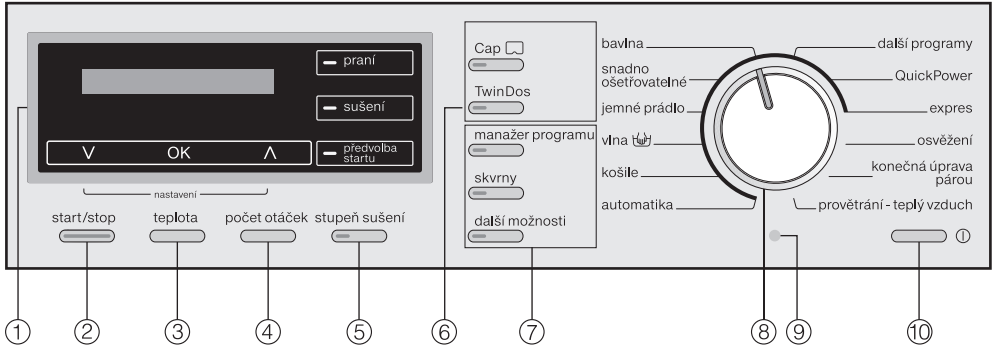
praní

sušení

V OK Λ

předvolba startu

nastavení

start/stop teplota počet otáček stupeň sušení

Cap

TwinDos

manažer programu

skvrny

další možnosti

bavlna

snadno ošetřovatelné

jemné prádlo

vlna

košile

automatika

další programy

QuickPower

expres

osvěžení

konečná úprava párou

provětrání - teplý vzduch

①

②

③

④

⑤

⑥

⑦

⑧

⑨

⑩